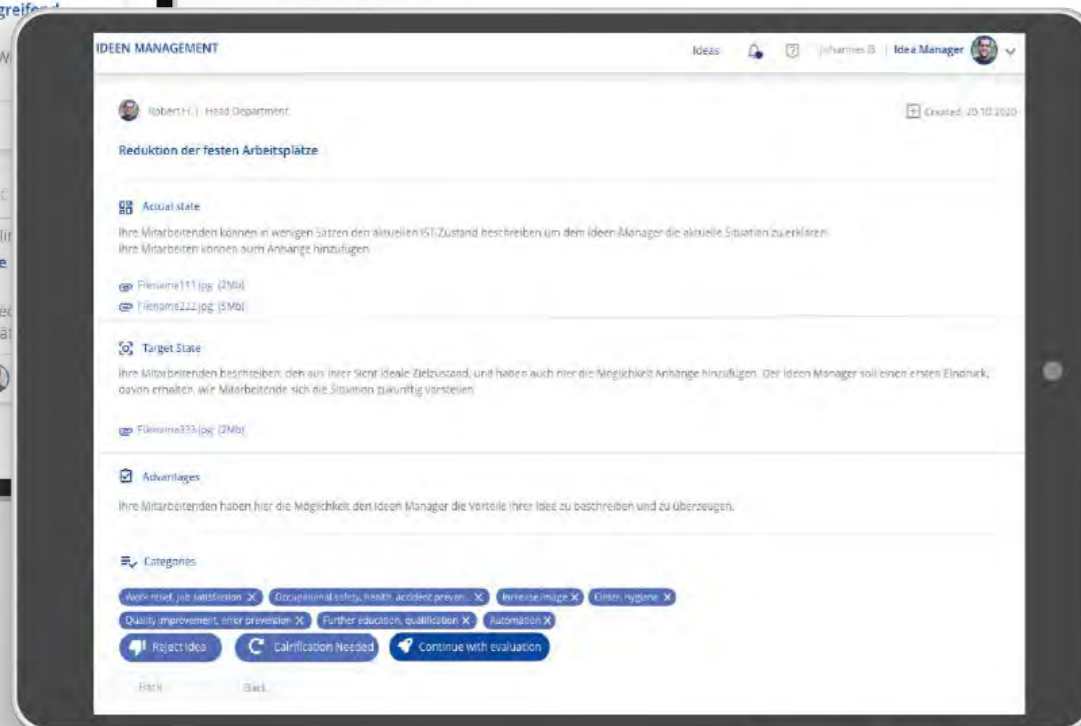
greifend

IDEEN MANAGEMENT

Ideas | Johannes B. | Idea Manager

Robert H. | Head Department

Created: 20.10.2020

Reduktion der festen Arbeitsplätze

Actual state

Ihre Mitarbeitenden können in wenigen Sätzen den aktuellen IST-Zustand beschreiben um dem Ideen-Manager die aktuelle Situation zu erklären. Ihre Mitarbeiten können auch Anhänge hinzufügen.

Filename111.jpg (2Mb)
Filename222.jpg (5Mb)

Target State

Ihre Mitarbeitenden beschreiben den aus ihrer Sicht ideale Zielzustand, und haben auch hier die Möglichkeit Anhänge hinzufügen. Der Ideen Manager soll einen ersten Eindruck davon erhalten, wie Mitarbeitende sich die Situation zukünftig vorstellen.

Filename333.jpg (2Mb)

Advantages

Ihre Mitarbeitenden haben hier die Möglichkeit den Ideen Manager die Vorteile ihrer Idee zu beschreiben und zu überzeugen.

Categories

Work relief, job satisfaction X | Occupational safety, health, accident preven... X | Increase image X | Green hygiene X | Quality improvement, error prevention X | Further education, qualification X | Automation X

Reject idea | Calrification Needed | Continue with evaluation

Back | Back